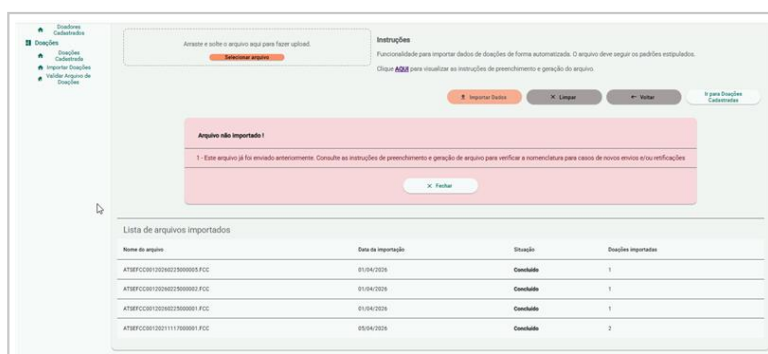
Doadores Cadastrados
Doações
Doações Cadastrada
Importar Doações
Validar Arquivo de Doações

Arraste e solte o arquivo aqui para fazer upload.
Selecionar arquivo

Instruções
Funcionalidade para importar dados de doações de forma automatizada. O arquivo deve seguir os padrões estipulados.
Clique AQUI para visualizar as instruções de preenchimento e geração do arquivo.

Importar Dados
Limpar
Voltar
Ir para Doações Cadastradas

Arquivo não importado !
1 - Este arquivo já foi enviado anteriormente. Consulte as instruções de preenchimento e geração de arquivo para verificar a nomenclatura para casos de novos envios e/ou retificações
Fechar

Lista de arquivos importados

| Nome do arquivo | Data da importação | Situação | Doações importadas |
|---|---|---|---|
| ATSEFCC00120260225000005.FCC | 01/04/2026 | Concluído | 1 |
| ATSEFCC00120260225000002.FCC | 01/04/2026 | Concluído | 1 |
| ATSEFCC00120260225000001.FCC | 01/04/2026 | Concluído | 1 |
| ATSEFCC00120211117000001.FCC | 05/04/2026 | Concluído | 2 |